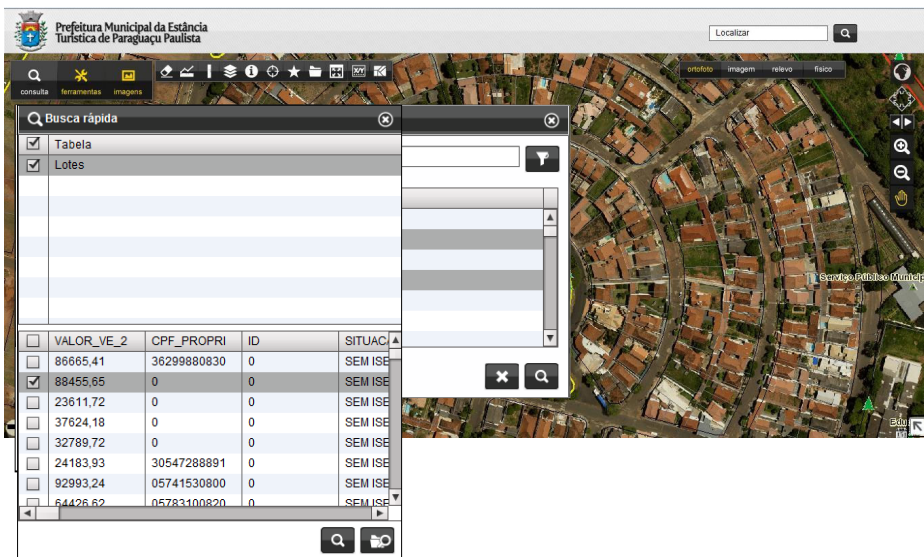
Prefeitura Municipal da Estância Turística de Paraguaçu Paulista

Localizar

consulta ferramentas imagens

ortofoto imagem relevo físico

Busca rápida

| | Tabela |
|---|---|
| ☑ | Lotes |

| | VALOR_VE_2 | CPF_PROPRI | ID | SITUAC |
|---|---|---|---|---|
| ☐ | 86665,41 | 36299880830 | 0 | SEM ISE |
| ☑ | 88455,65 | 0 | 0 | SEM ISE |
| ☐ | 23611,72 | 0 | 0 | SEM ISE |
| ☐ | 37624,18 | 0 | 0 | SEM ISE |
| ☐ | 32789,72 | 0 | 0 | SEM ISE |
| ☐ | 24183,93 | 30547288891 | 0 | SEM ISE |
| ☐ | 92993,24 | 05741530800 | 0 | SEM ISE |
| ☐ | 64426,62 | 05783100820 | 0 | SEM ISE |

Serviço Público Municip

Edu